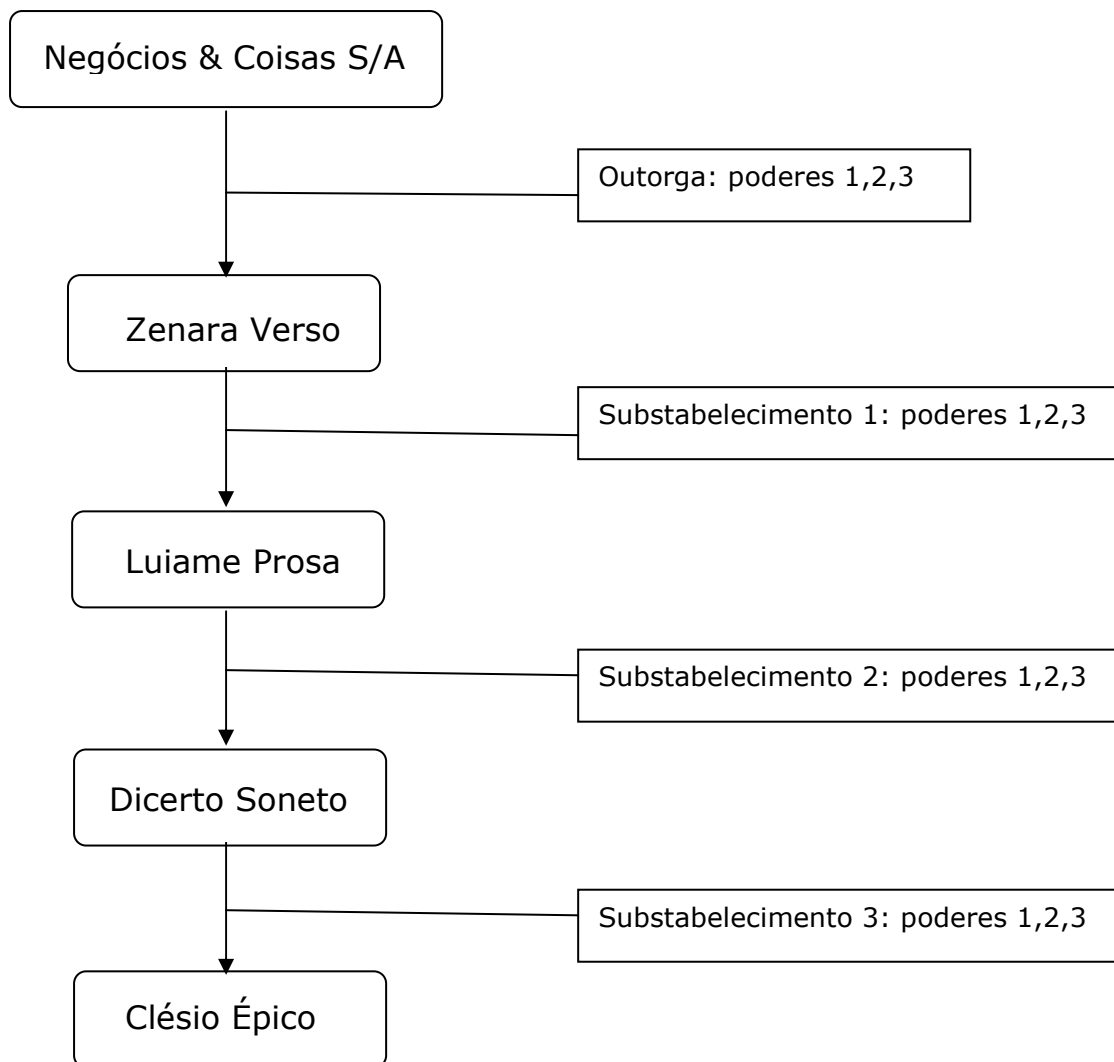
Negócios & Coisas S/A

Outorga: poderes 1,2,3

Zenara Verso

Substabelecimento 1: poderes 1,2,3

Luiame Prosa

Substabelecimento 2: poderes 1,2,3

Dicerto Soneto

Substabelecimento 3: poderes 1,2,3

Clésio Épico